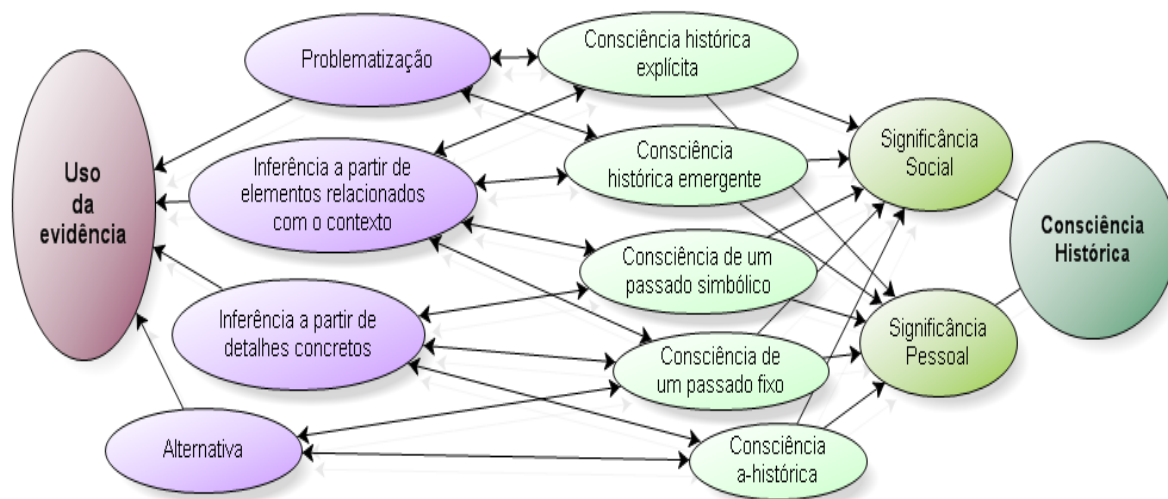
Uso da evidência

Problematização

Inferência a partir de elementos relacionados com o contexto

Inferência a partir de detalhes concretos

Alternativa

Consciência histórica explícita

Consciência histórica emergente

Consciência de um passado simbólico

Consciência de um passado fixo

Consciência a-histórica

Significância Social

Significância Pessoal

Consciência Histórica